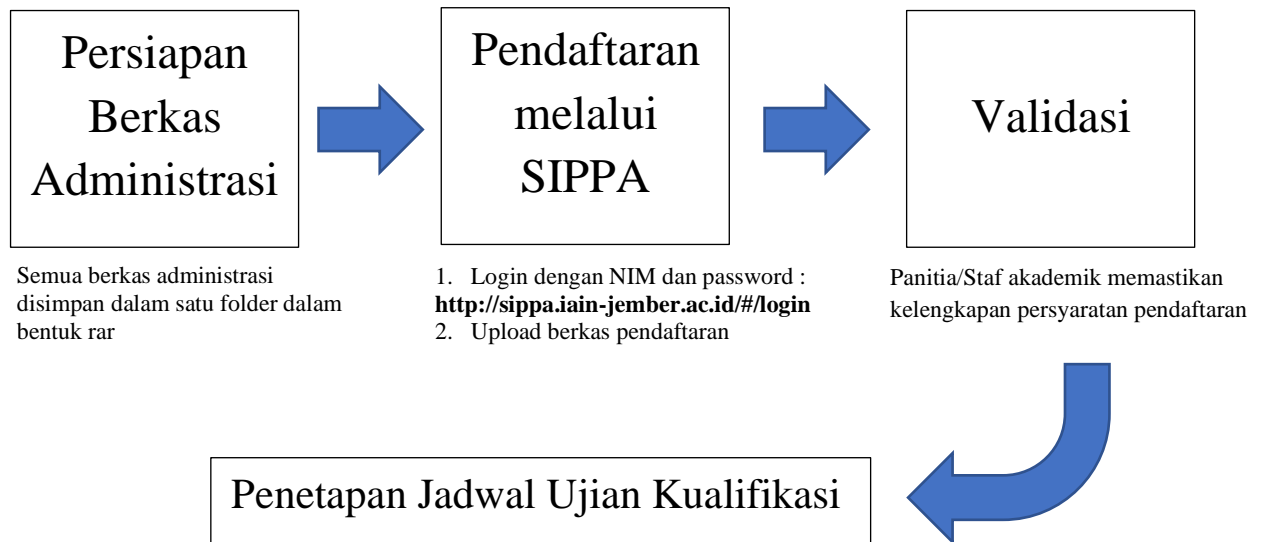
Persiapan Berkas Administrasi

Pendaftaran melalui SIPPA

Validasi

Semua berkas administrasi disimpan dalam satu folder dalam bentuk rar

1. Login dengan NIM dan password : **http://sippa.iain-jember.ac.id/#/login**
2. Upload berkas pendaftaran

Panitia/Staf akademik memastikan kelengkapan persyaratan pendaftaran

Penetapan Jadwal Ujian Kualifikasi